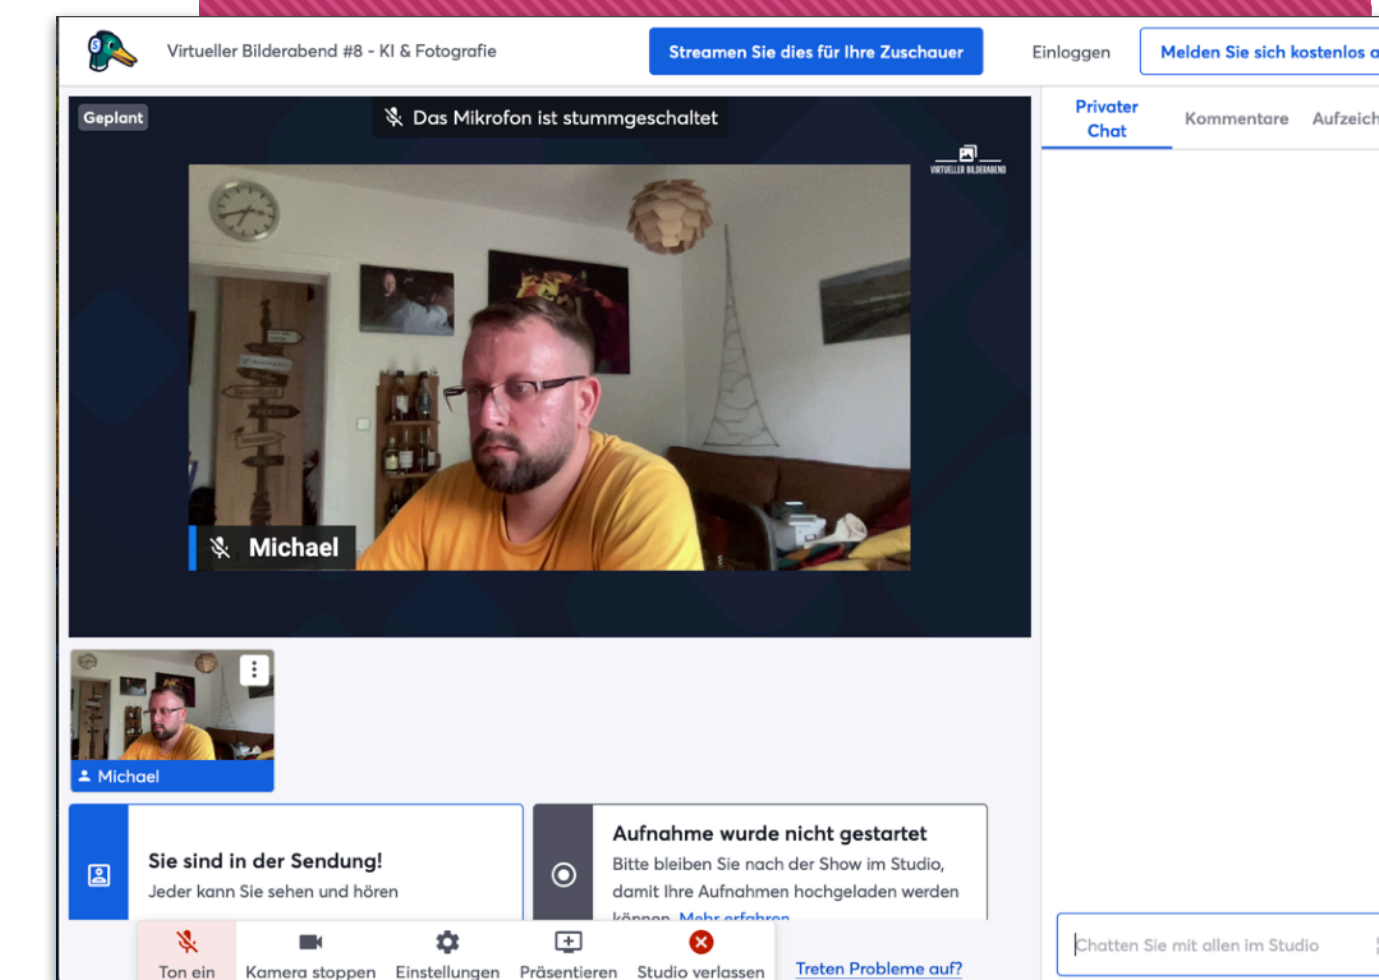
Virtueller Bilderabend #8 - KI & Fotografie

Streamen Sie dies für Ihre Zuschauer

Einloggen

Melden Sie sich kostenlos a

Geplant

Das Mikrofon ist stummgeschaltet

VIRTUELLER BILDERABEND

Michael

Michael

Privater Chat

Kommentare

Aufzeich

Sie sind in der Sendung!

Jeder kann Sie sehen und hören

Aufnahme wurde nicht gestartet

Bitte bleiben Sie nach der Show im Studio, damit Ihre Aufnahmen hochgeladen werden können. Mehr erfahren

Ton ein

Kamera stoppen

Einstellungen

Präsentieren

Studio verlassen

Treten Probleme auf?

Chatten Sie mit allen im Studio